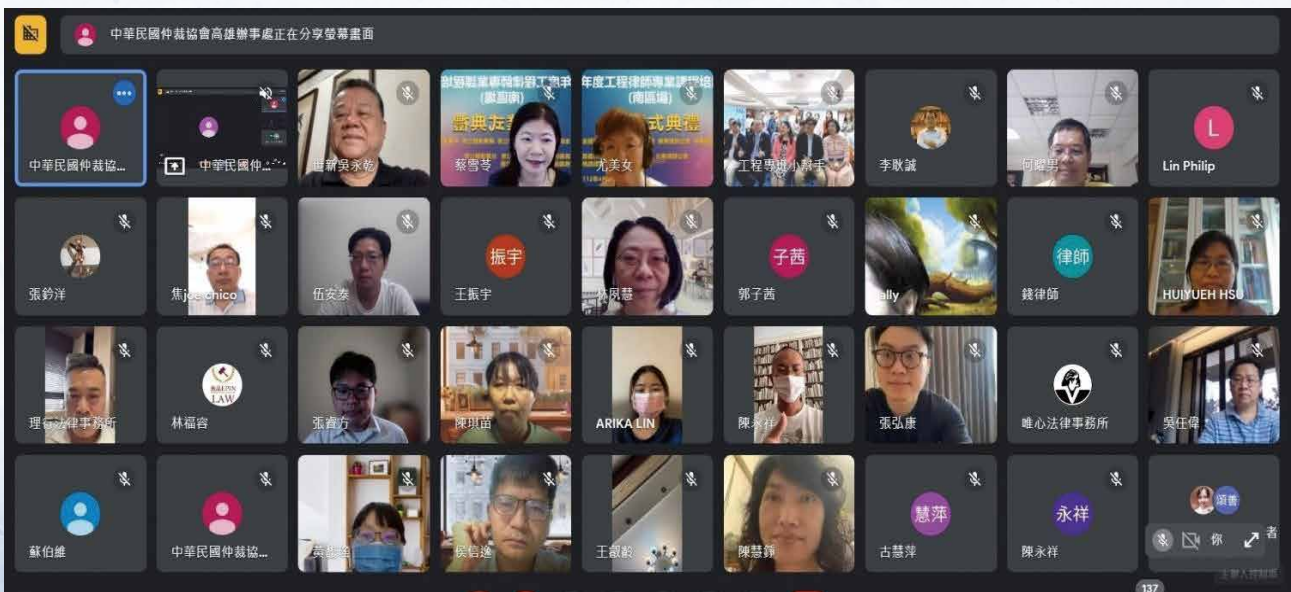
中華民國仲裁協會高雄辦事處正在分享螢幕畫面

中華民國仲裁協...
中華民國仲...
世新吳永乾
蔡雪芩
尤美女
工程專班小幫手
李敢誠
何耀男
L
Lin Philip

張鈞洋
焦joe chico
伍安泰
振宇
王振宇
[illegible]鳳慧
子茜
郭子茜
ally
律師
錢律師
HUIYUEH HSU

理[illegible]法律事務所
林福容
張睿方
陳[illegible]苗
ARIKA LIN
陳永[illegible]
張弘康
唯心法律事務所
吳任偉

蘇伯維
中華民國仲裁協...
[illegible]
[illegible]信遠
王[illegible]齡
陳慧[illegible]
慧萍
古慧萍
永祥
陳永祥
你
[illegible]者
137